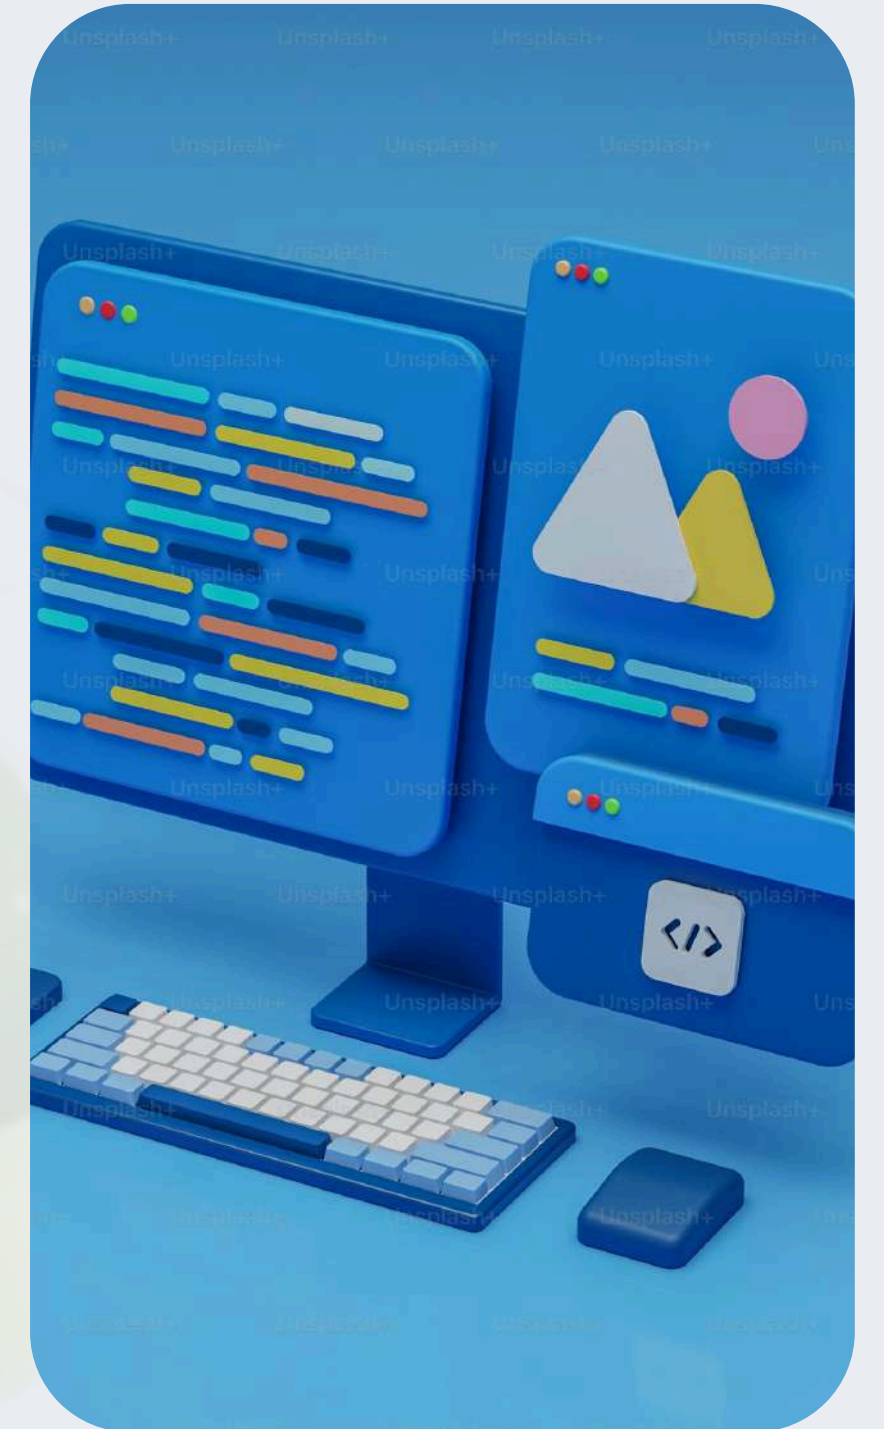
Unsplash+ Unsplash+ Unsplash+ Unsplash+

Unsplash+ Unsplash+ Unsplash+

Unsplash+ Unsplash+ Unsplash+ Unsplash+

Unsplash+ Unsplash+ Unsplash+

Unsplash+ Unsplash+ Unsplash+ Unsplash+

Unsplash+ Unsplash+

Unsplash+ Unsplash+ Unsplash+ Unsplash+

Unsplash+ Unsplash+ Unsplash+

Unsplash+ Unsplash+ Unsplash+ Unsplash+

Unsplash+ Unsplash+ Unsplash+

Unsplash+ Unsplash+ Unsplash+

Unsplash+ Unsplash+ Unsplash+

</>